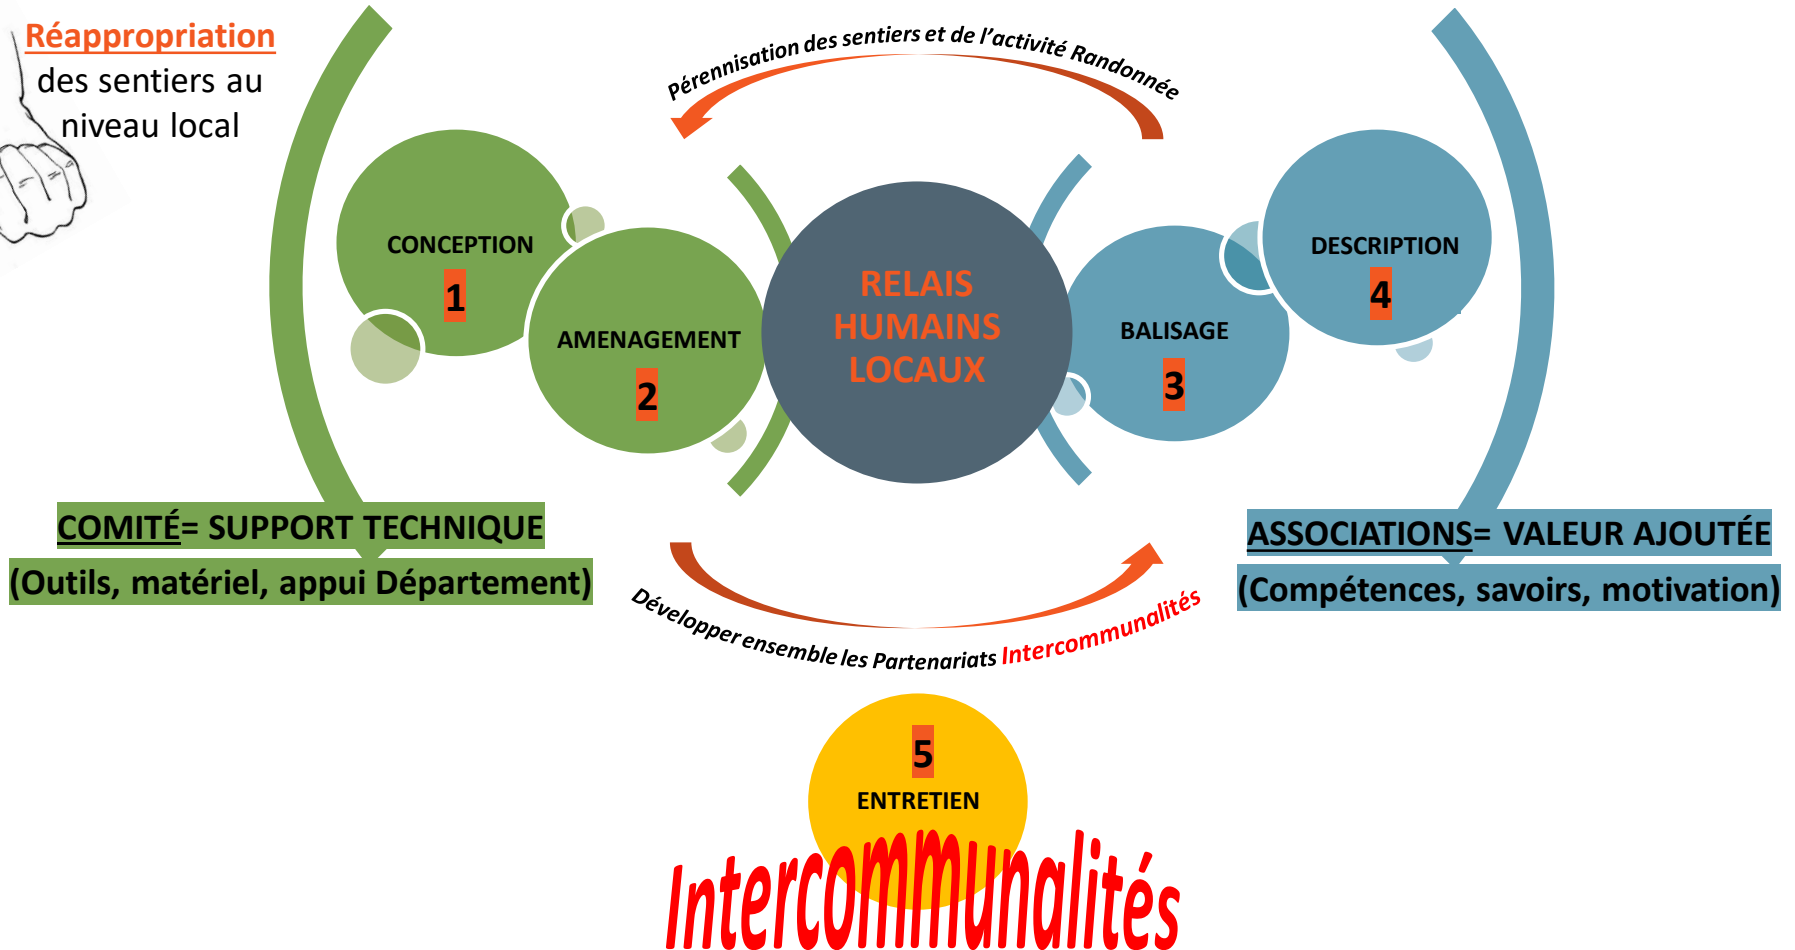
Réappropriation des sentiers au niveau local

Pérennisation des sentiers et de l'activité Randonnée

CONCEPTION
1

AMENAGEMENT
2

RELAIS HUMAINS LOCAUX

BALISAGE
3

DESCRIPTION
4

COMITÉ= SUPPORT TECHNIQUE
(Outils, matériel, appui Département)

ASSOCIATIONS= VALEUR AJOUTÉE
(Compétences, savoirs, motivation)

Développer ensemble les Partenariats Intercommunalités

5
ENTRETIEN

Intercommunalités